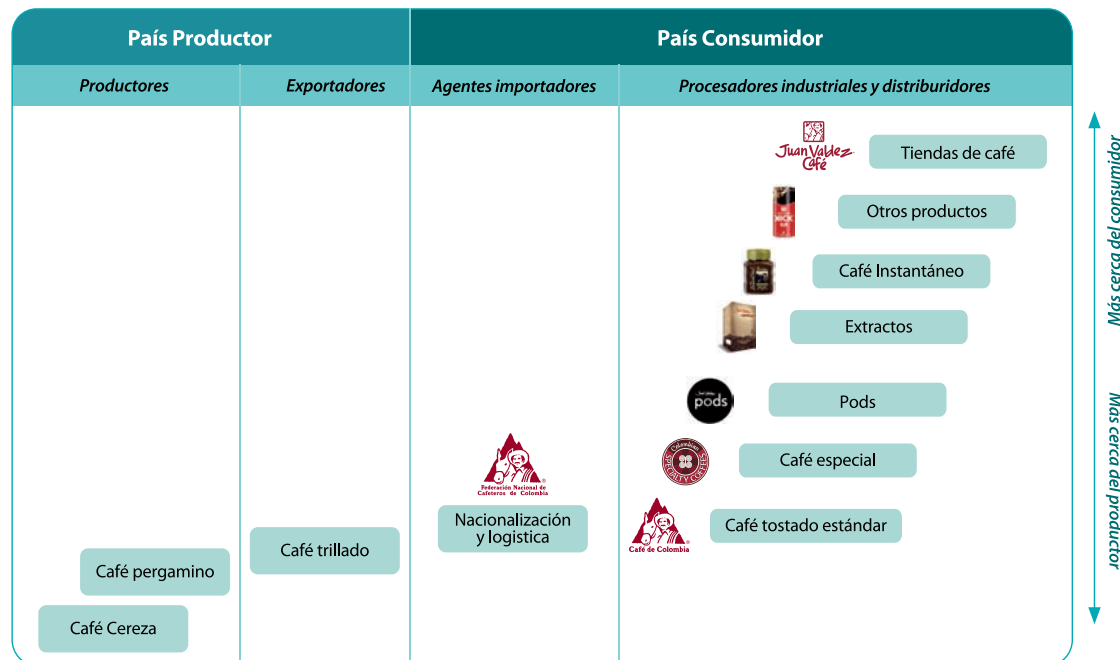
| País Productor | | País Consumidor | |
|---|---|---|---|
| Productores | Exportadores | Agentes importadores | Procesadores industriales y distribuidores |

Juan Valdez Café
Tiendas de café

NICK
Otros productos

Café Instantáneo

Extractos

pods
Pods

Colombian Specialty Coffees
Café especial

Federación Nacional de Cafeteros de Colombia
Nacionalización y logistica

Café de Colombia
Café tostado estándar

Café trillado

Café pergamino

Café Cereza

Más cerca del consumidor

Más cerca del productor